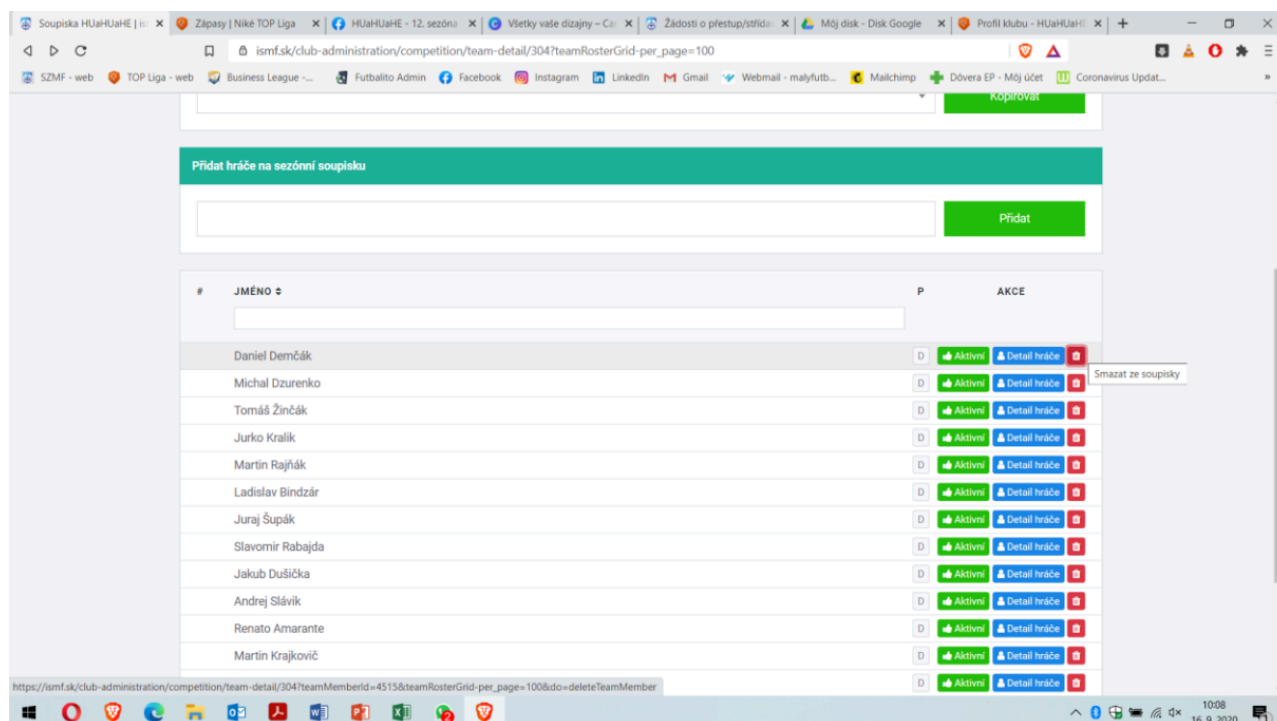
Soupiska HUaHUaHE | is ×
Zápasy | Niké TOP Liga ×
HUaHUaHE - 12. sezóna ×
Všetky vaše dizajny – Ca ×
Žádosti o přestup/střída ×
Môj disk - Disk Google ×
Profil klubu - HUaHUaHE ×
+

ismf.sk/club-administration/competition/team-detail/304?teamRosterGrid-per_page=100

SZMF - web
TOP Liga - web
Business League -...
Futbalito Admin
Facebook
Instagram
LinkedIn
Gmail
Webmail - malyfutb...
Mailchimp
Dôvera EP - Môj účet
Coronavirus Updat...

Kopírovat

Přidat hráče na sezónní soupisku

Přidat

| # | JMÉNO ⇕ | P | AKCE |
|---|---|---|---|
| | Daniel Demčák | D | Aktivní · Detail hráče |
| | Michal Dzurenko | D | Aktivní · Detail hráče |
| | Tomáš Žinčák | D | Aktivní · Detail hráče |
| | Jurko Kralik | D | Aktivní · Detail hráče |
| | Martin Rajňák | D | Aktivní · Detail hráče |
| | Ladislav Bindzár | D | Aktivní · Detail hráče |
| | Juraj Šupák | D | Aktivní · Detail hráče |
| | Slavomir Rabajda | D | Aktivní · Detail hráče |
| | Jakub Dušička | D | Aktivní · Detail hráče |
| | Andrej Slávik | D | Aktivní · Detail hráče |
| | Renato Amarante | D | Aktivní · Detail hráče |
| | Martin Krajkovič | D | Aktivní · Detail hráče |
| | | D | Aktivní · Detail hráče |

Smazat ze soupisky

https://ismf.sk/club-administration/competition/team-detail/304?teamMemberId=4515&teamRosterGrid-per_page=100&do=deleteTeamMember

10:08
16.9.2020